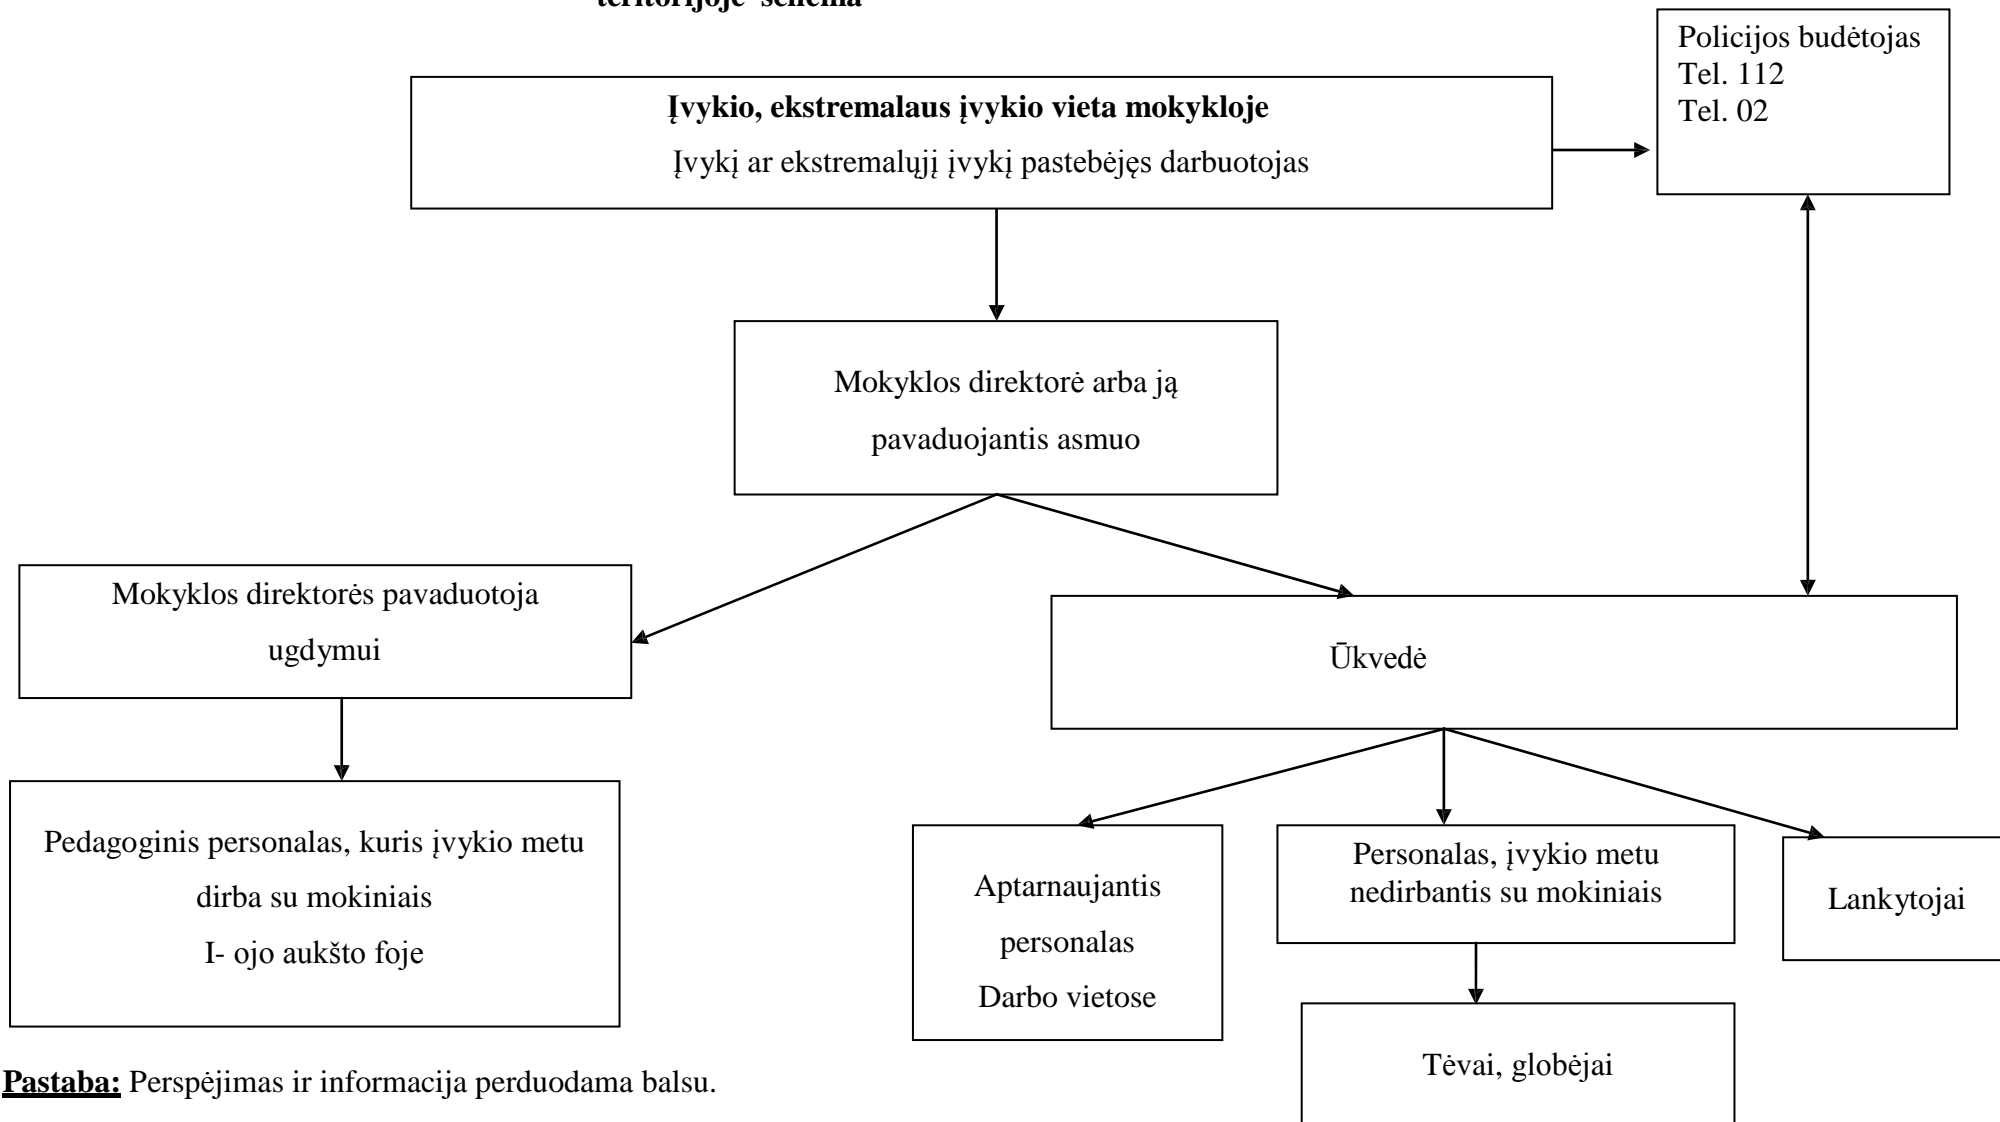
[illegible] teritorijoje" schema

Policijos budėtojas
Tel. 112
Tel. 02

**Įvykio, ekstremalaus įvykio vieta mokykloje**
Įvykį ar ekstremalųjį įvykį pastebėjęs darbuotojas

Mokyklos direktorė arba ją pavaduojantis asmuo

Mokyklos direktorės pavaduotoja ugdymui

Ūkvedė

Pedagoginis personalas, kuris įvykio metu dirba su mokiniais
I- ojo aukšto foje

Aptarnaujantis personalas
Darbo vietose

Personalas, įvykio metu nedirbantis su mokiniais

Lankytojai

Tėvai, globėjai

**Pastaba:** Perspėjimas ir informacija perduodama balsu.